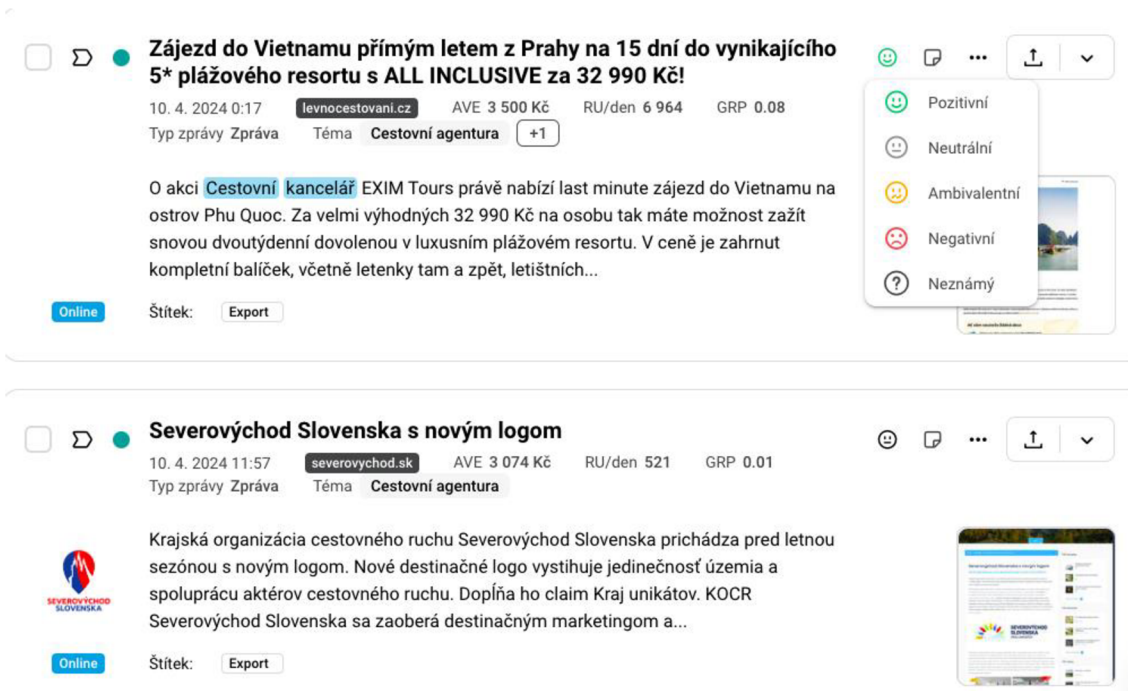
Zájezd do Vietnamu přímým letem z Prahy na 15 dní do vynikajícího 5* plážového resortu s ALL INCLUSIVE za 32 990 Kč!

10. 4. 2024 0:17 levnocestovani.cz AVE 3 500 Kč RU/den 6 964 GRP 0.08

Typ zprávy Zpráva Téma Cestovní agentura +1

Pozitivní
Neutrální
Ambivalentní
Negativní
Neznámý

O akci Cestovní kancelář EXIM Tours právě nabízí last minute zájezd do Vietnamu na ostrov Phu Quoc. Za velmi výhodných 32 990 Kč na osobu tak máte možnost zažít snovou dvoutýdenní dovolenou v luxusním plážovém resortu. V ceně je zahrnut kompletní balíček, včetně letenky tam a zpět, letištních...

Online

Štítek: Export

Severovýchod Slovenska s novým logom

10. 4. 2024 11:57 severovychod.sk AVE 3 074 Kč RU/den 521 GRP 0.01

Typ zprávy Zpráva Téma Cestovní agentura

SEVEROVÝCHOD SLOVENSKA

Krajská organizácia cestovného ruchu Severovýchod Slovenska prichádza pred letnou sezónou s novým logom. Nové destinačné logo vystihuje jedinečnosť územia a spoluprácu aktérov cestovného ruchu. Dopĺňa ho claim Kraj unikátov. KOCR Severovýchod Slovenska sa zaoberá destinačným marketingom a...

Online

Štítek: Export